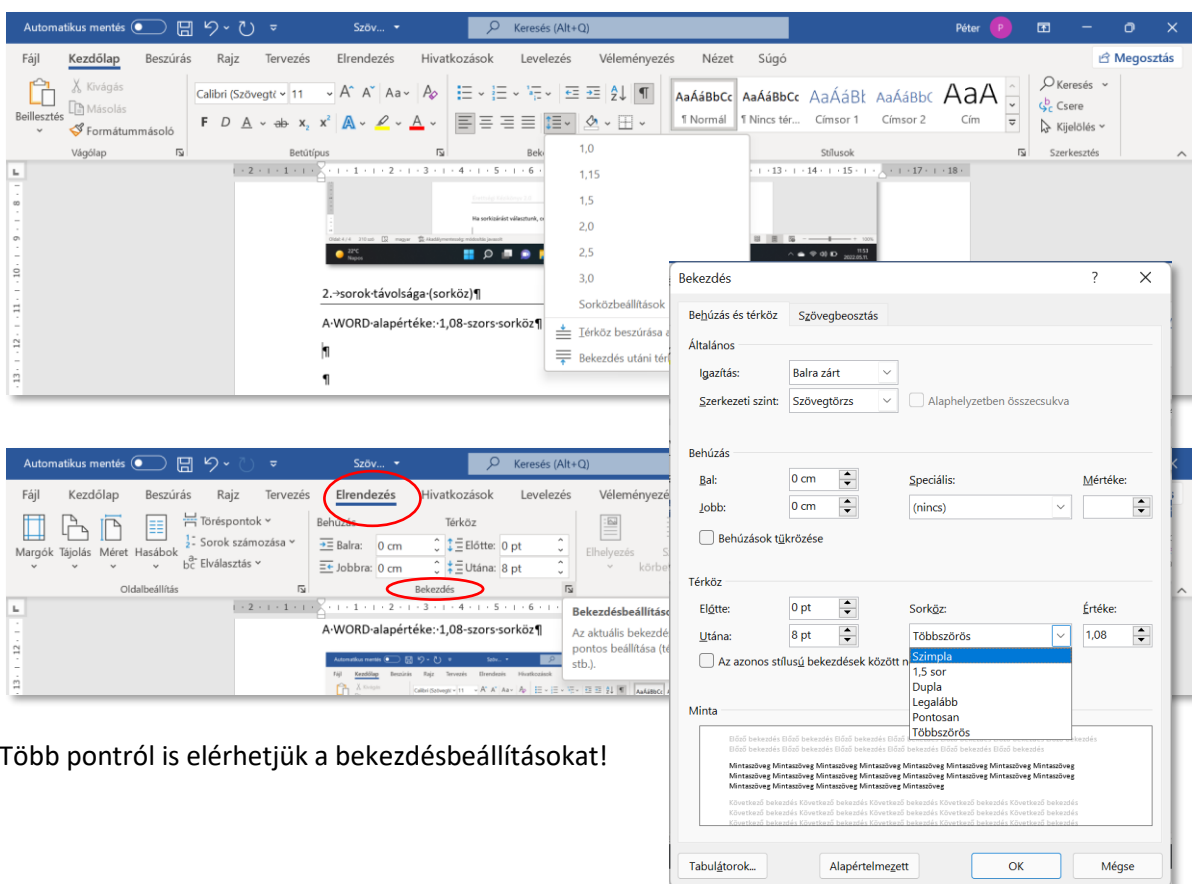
Automatikus mentés Szöv... Keresés (Alt+Q) Péter

Fájl Kezdőlap Beszúrás Rajz Tervezés Elrendezés Hivatkozások Levelezés Véleményezés Nézet Súgó Megosztás

Kivágás Másolás Beillesztés Formátummásoló Vágólap

Calibri (Szövegtö 11 Betűtípus

AaÁáBbCc ¶ Normál AaÁáBbCc ¶ Nincs tér... AaÁáBl Címsor 1 AaÁáBbC Címsor 2 AaA Cím Stílusok

Keresés Csere Kijelölés Szerkesztés

1,0
1,15
1,5
2,0
2,5
3,0
Sorközbeállítások
Térköz beszúrása a
Bekezdés utáni tér

2.→sorok·távolsága·(sorköz)¶

A·WORD·alapértéke:·1,08-szors·sorköz¶

¶

¶

Automatikus mentés Szöv... Keresés (Alt+Q)

Fájl Kezdőlap Beszúrás Rajz Tervezés Elrendezés Hivatkozások Levelezés Véleményezés

Margók Tájolás Méret Hasábok Töréspontok Sorok számozása Elválasztás Oldalbeállítás

Behúzás Balra: 0 cm Jobbra: 0 cm Térköz Előtte: 0 pt Utána: 8 pt Bekezdés

Elhelyezés

Bekezdésbeállítások
Az aktuális bekezdé pontos beállítása (té stb.).

A·WORD·alapértéke:·1,08-szors·sorköz¶

Több pontról is elérhetjük a bekezdésbeállításokat!

Bekezdés ? ×

Behúzás és térköz Szövegbeosztás

Általános
Igazítás: Balra zárt
Szerkezeti szint: Szövegtörzs Alaphelyzetben összecsukva

Behúzás
Bal: 0 cm Speciális: Mértéke:
Jobb: 0 cm (nincs)
Behúzások tükrözése

Térköz
Előtte: 0 pt Sorköz: Értéke:
Utána: 8 pt Többszörös 1,08
Az azonos stílusú bekezdések között n
Szimpla
1,5 sor
Dupla
Legalább
Pontosan
Többszörös

Minta
Előző bekezdés Előző bekezdés Előző bekezdés Előző bekezdés Előző bekezdés
Mintaszöveg Mintaszöveg Mintaszöveg Mintaszöveg Mintaszöveg Mintaszöveg Mintaszöveg
Következő bekezdés Következő bekezdés Következő bekezdés Következő bekezdés

Tabulátorok... Alapértelmezett OK Mégse